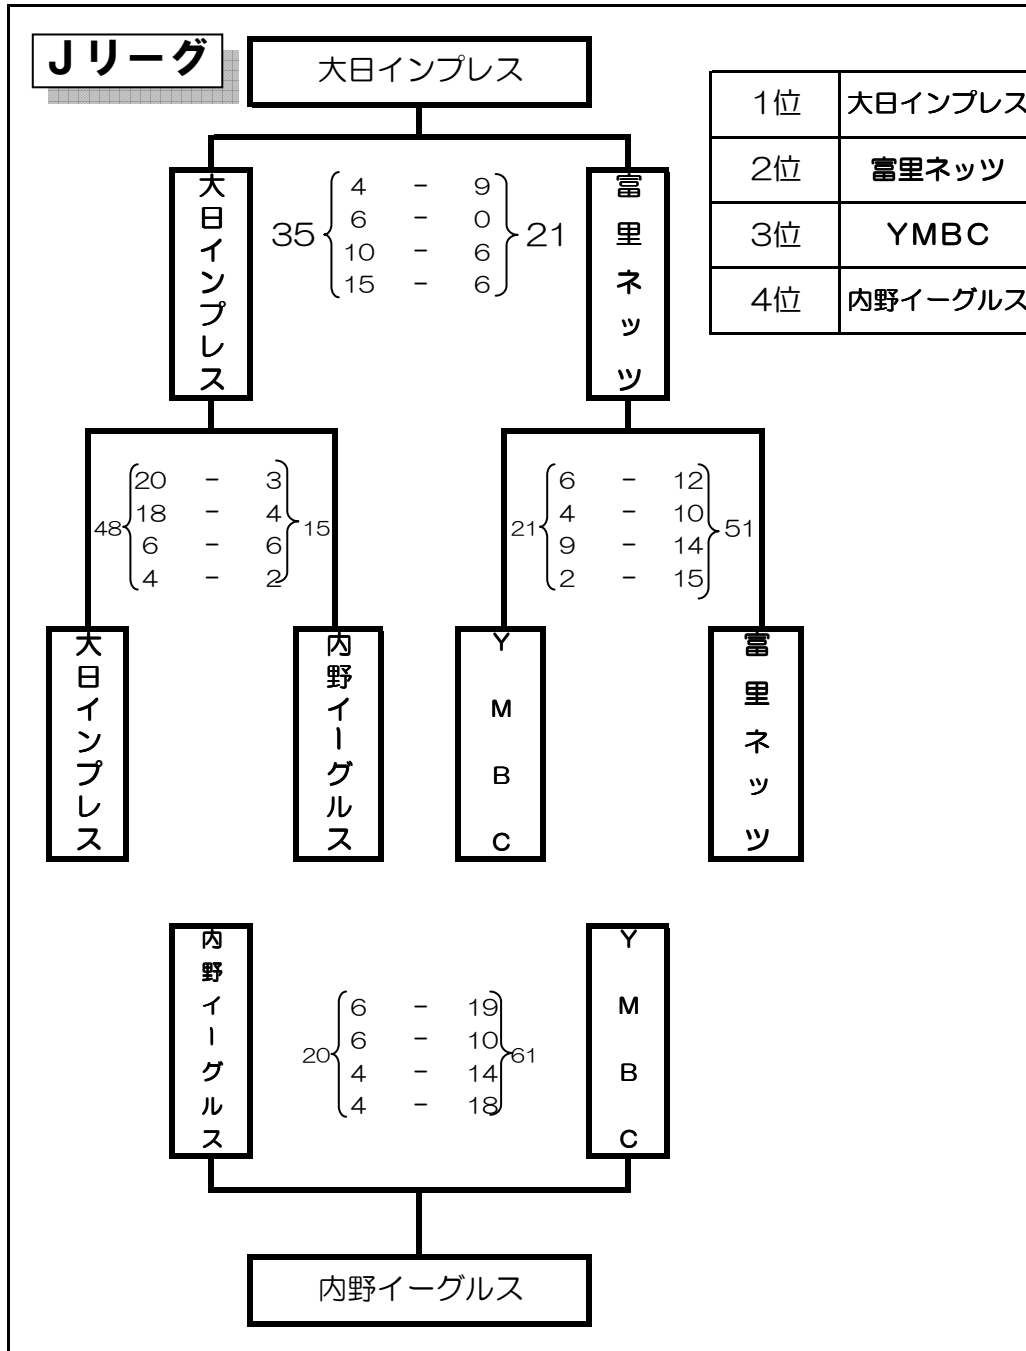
Jリーグ

大日インプレス

| 1位 | 大日インプレス |
|---|---|
| 2位 | 富里ネッツ |
| 3位 | YMBC |
| 4位 | 内野イーグルス |

大日インプレス
35 $\begin{cases} 4 - 9 \\ 6 - 0 \\ 10 - 6 \\ 15 - 6 \end{cases}$ 21
富里ネッツ

48 $\begin{cases} 20 - 3 \\ 18 - 4 \\ 6 - 6 \\ 4 - 2 \end{cases}$ 15

21 $\begin{cases} 6 - 12 \\ 4 - 10 \\ 9 - 14 \\ 2 - 15 \end{cases}$ 51

大日インプレス

内野イーグルス

YMBC

富里ネッツ

内野イーグルス
20 $\begin{cases} 6 - 19 \\ 6 - 10 \\ 4 - 14 \\ 4 - 18 \end{cases}$ 61
YMBC

内野イーグルス